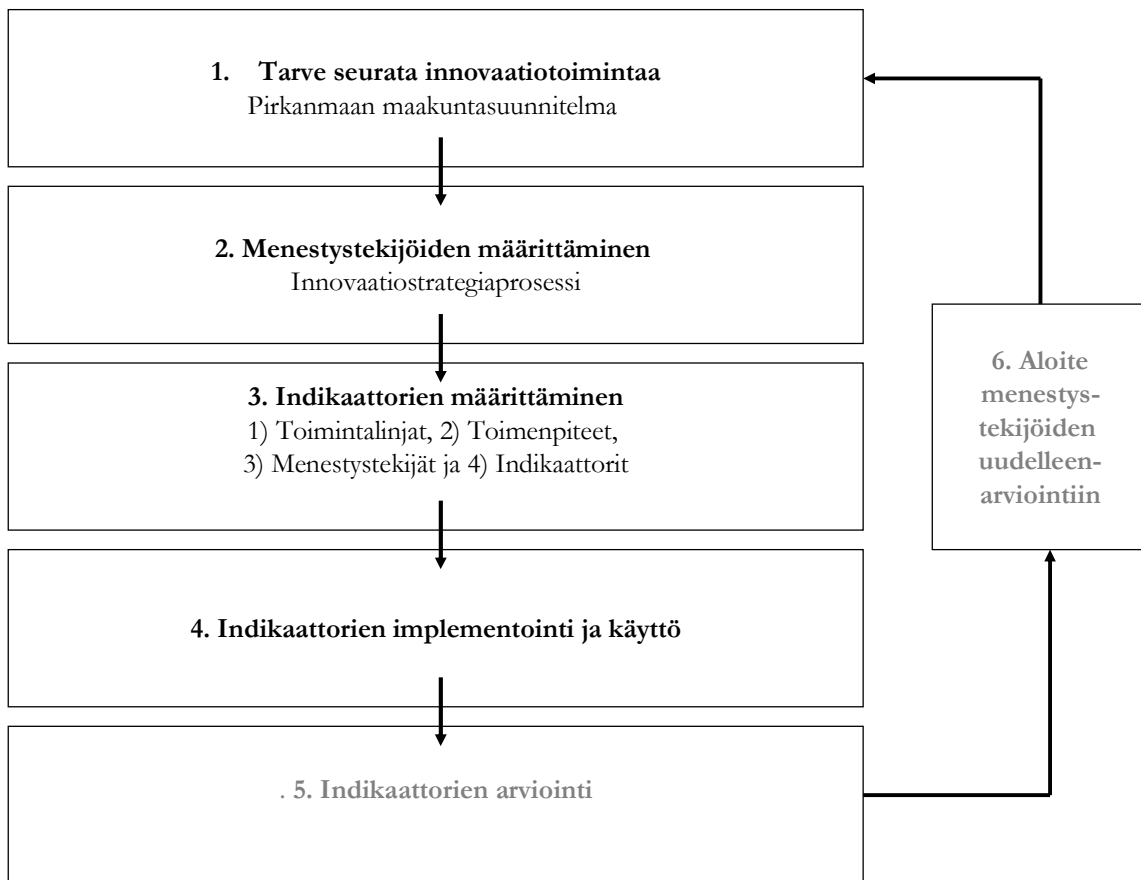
1. Tarve seurata innovaatiotoimintaa
Pirkanmaan maakuntasuunnitelma

2. Menestystekijöiden määrittäminen
Innovaatiostrategiaprosessi

3. Indikaattorien määrittäminen
1) Toimintalinjat, 2) Toimenpiteet, 3) Menestystekijät ja 4) Indikaattorit

4. Indikaattorien implementointi ja käyttö

. 5. Indikaattorien arviointi

6. Aloite menestystekijöiden uudelleenarviointiin